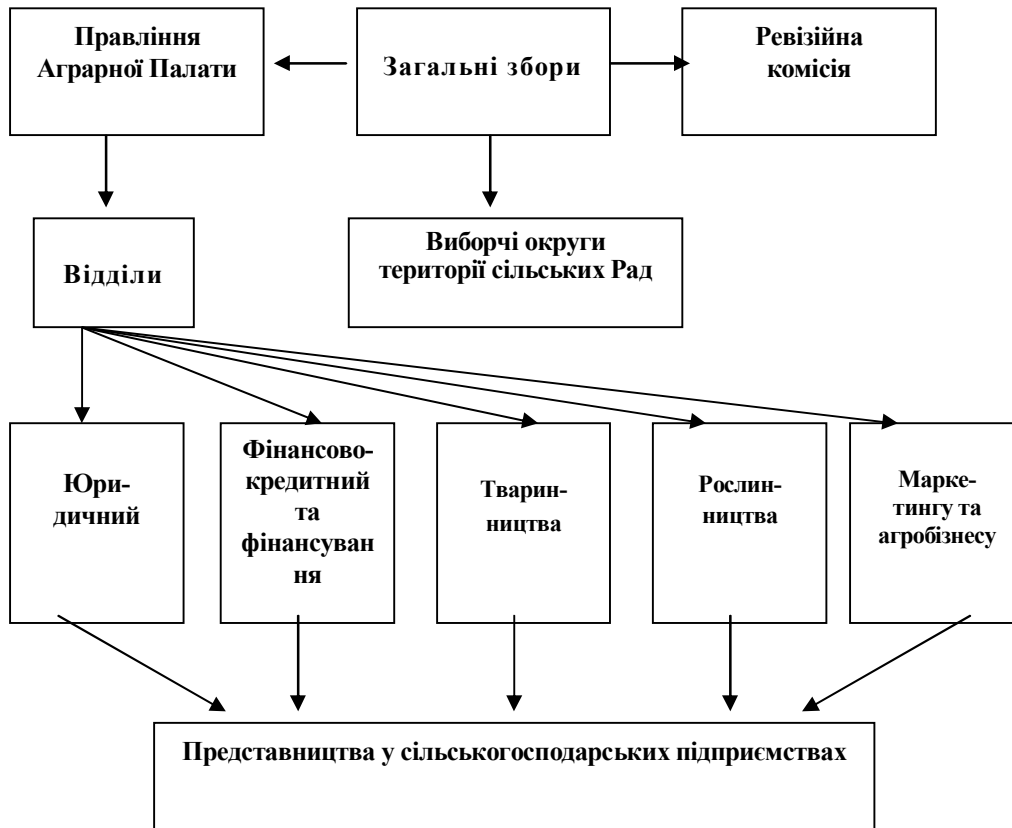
Правління Аграрної Палати

Загальні збори

Ревізійна комісія

Відділи

Виборчі округи території сільських Рад

Юридичний

Фінансово-кредитний та фінансування

Тваринництва

Рослинництва

Маркетингу та агробізнесу

Представництва у сільськогосподарських підприємствах